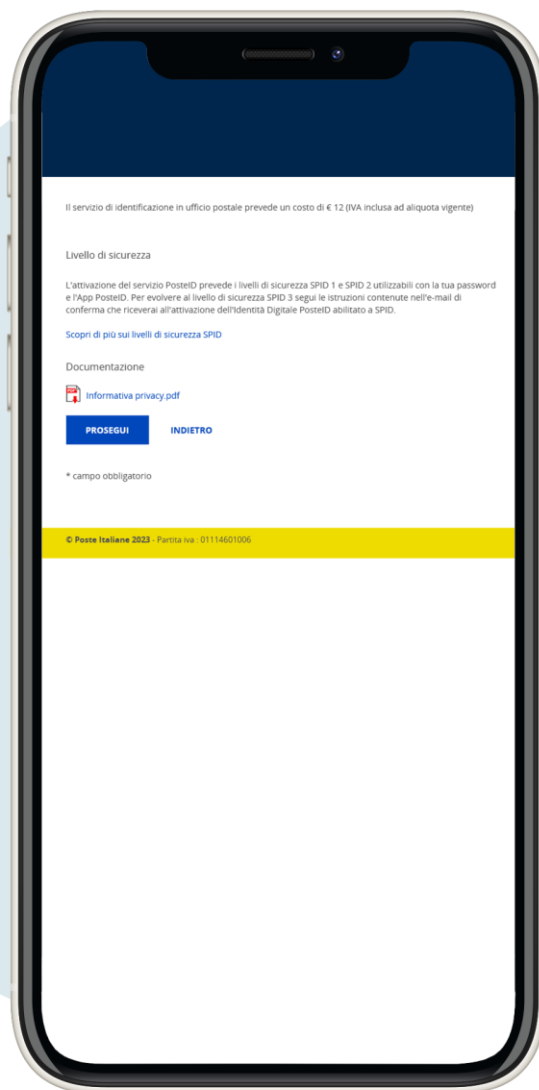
Il servizio di identificazione in ufficio postale prevede un costo di € 12 (IVA inclusa ad aliquota vigente)

Livello di sicurezza

L'attivazione del servizio PosteID prevede i livelli di sicurezza SPID 1 e SPID 2 utilizzabili con la tua password e l'App PosteID. Per evolvere al livello di sicurezza SPID 3 segui le istruzioni contenute nell'e-mail di conferma che riceverai all'attivazione dell'Identità Digitale PosteID abilitato a SPID.

Scopri di più sui livelli di sicurezza SPID

Documentazione

Informativa privacy.pdf

PROSEGUI

INDIETRO

* campo obbligatorio

© Poste Italiane 2023 - Partita iva : 01114601006